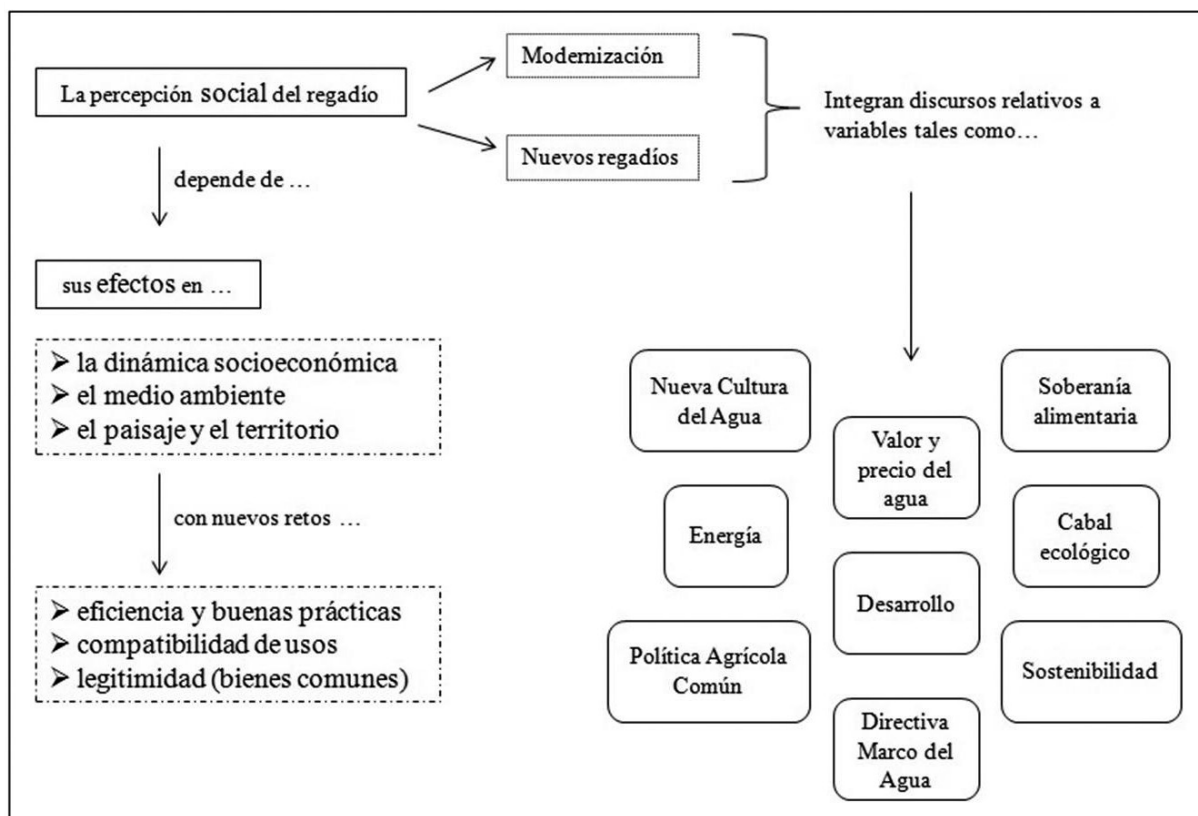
La percepción social del regadío

Modernización

Nuevos regadíos

Integran discursos relativos a variables tales como…

depende de …

sus efectos en …

➢ la dinámica socioeconómica
➢ el medio ambiente
➢ el paisaje y el territorio

con nuevos retos …

➢ eficiencia y buenas prácticas
➢ compatibilidad de usos
➢ legitimidad (bienes comunes)

Nueva Cultura del Agua

Soberanía alimentaria

Valor y precio del agua

Energía

Cabal ecológico

Desarrollo

Política Agrícola Común

Sostenibilidad

Directiva Marco del Agua